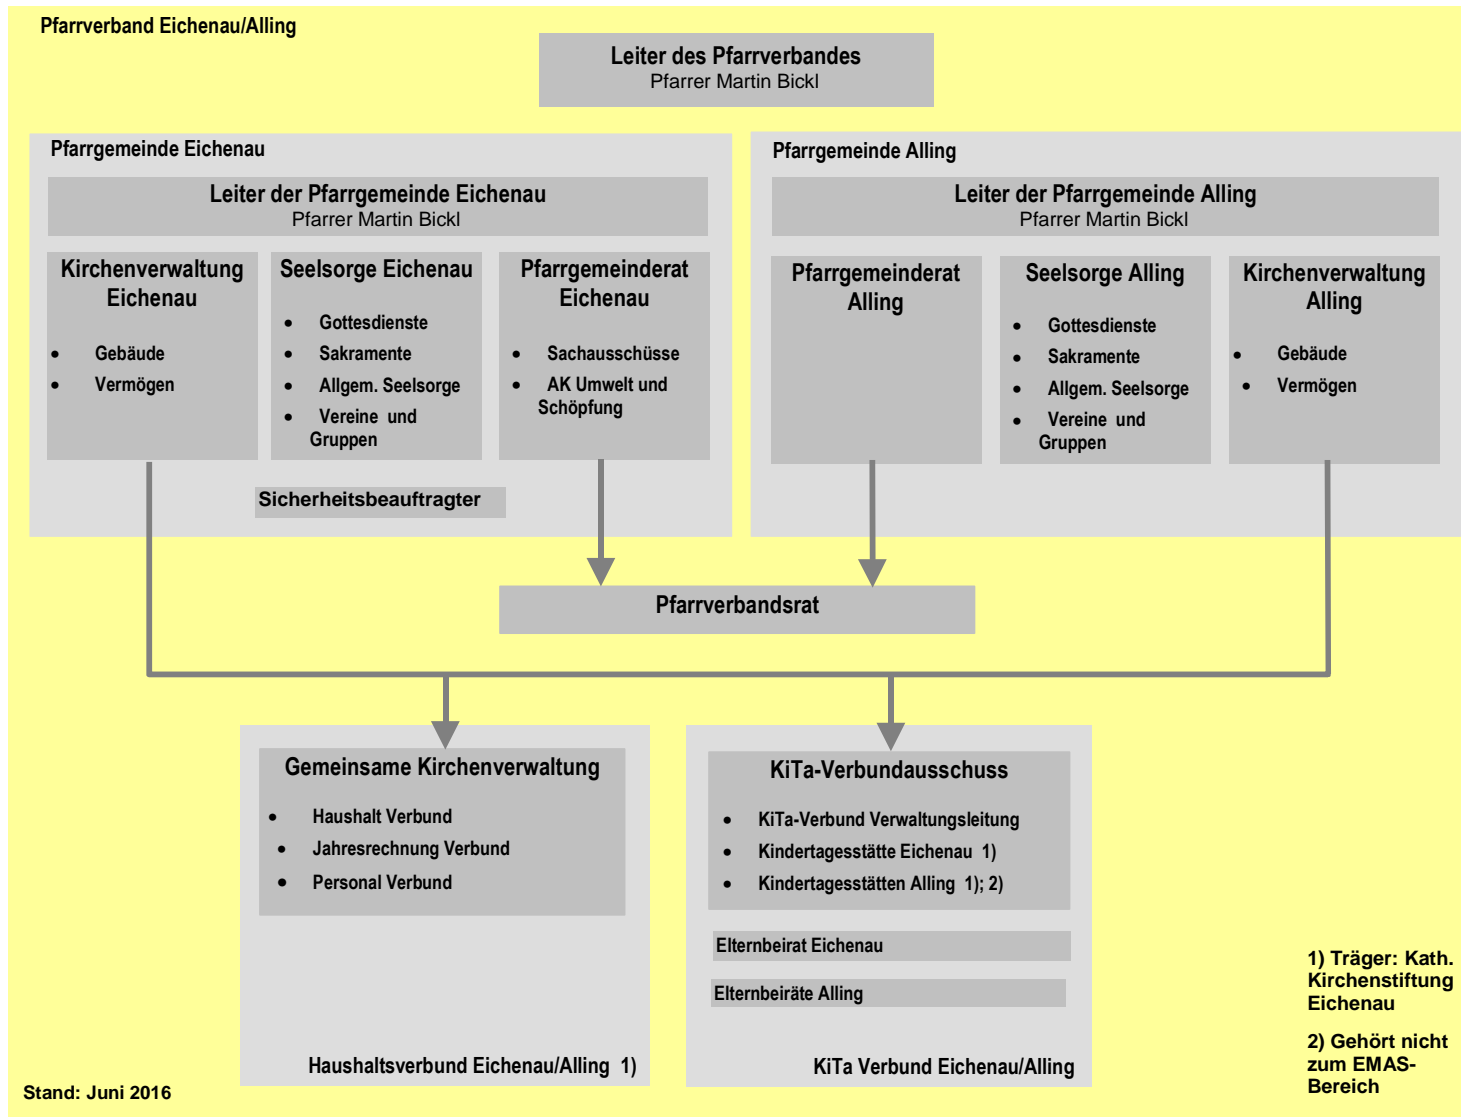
Pfarrverband Eichenau/Alling

Leiter des Pfarrverbandes
Pfarrer Martin Bickl

Pfarrgemeinde Eichenau

Leiter der Pfarrgemeinde Eichenau
Pfarrer Martin Bickl

Kirchenverwaltung Eichenau
- Gebäude
- Vermögen

Seelsorge Eichenau
- Gottesdienste
- Sakramente
- Allgem. Seelsorge
- Vereine und Gruppen

Pfarrgemeinderat Eichenau
- Sachausschüsse
- AK Umwelt und Schöpfung

Sicherheitsbeauftragter

Pfarrgemeinde Alling

Leiter der Pfarrgemeinde Alling
Pfarrer Martin Bickl

Pfarrgemeinderat Alling

Seelsorge Alling
- Gottesdienste
- Sakramente
- Allgem. Seelsorge
- Vereine und Gruppen

Kirchenverwaltung Alling
- Gebäude
- Vermögen

Pfarrverbandsrat

Gemeinsame Kirchenverwaltung
- Haushalt Verbund
- Jahresrechnung Verbund
- Personal Verbund

Haushaltsverbund Eichenau/Alling 1)

KiTa-Verbundausschuss
- KiTa-Verbund Verwaltungsleitung
- Kindertagesstätte Eichenau 1)
- Kindertagesstätten Alling 1); 2)

Elternbeirat Eichenau

Elternbeiräte Alling

KiTa Verbund Eichenau/Alling

1) Träger: Kath. Kirchenstiftung Eichenau

2) Gehört nicht zum EMAS-Bereich

Stand: Juni 2016